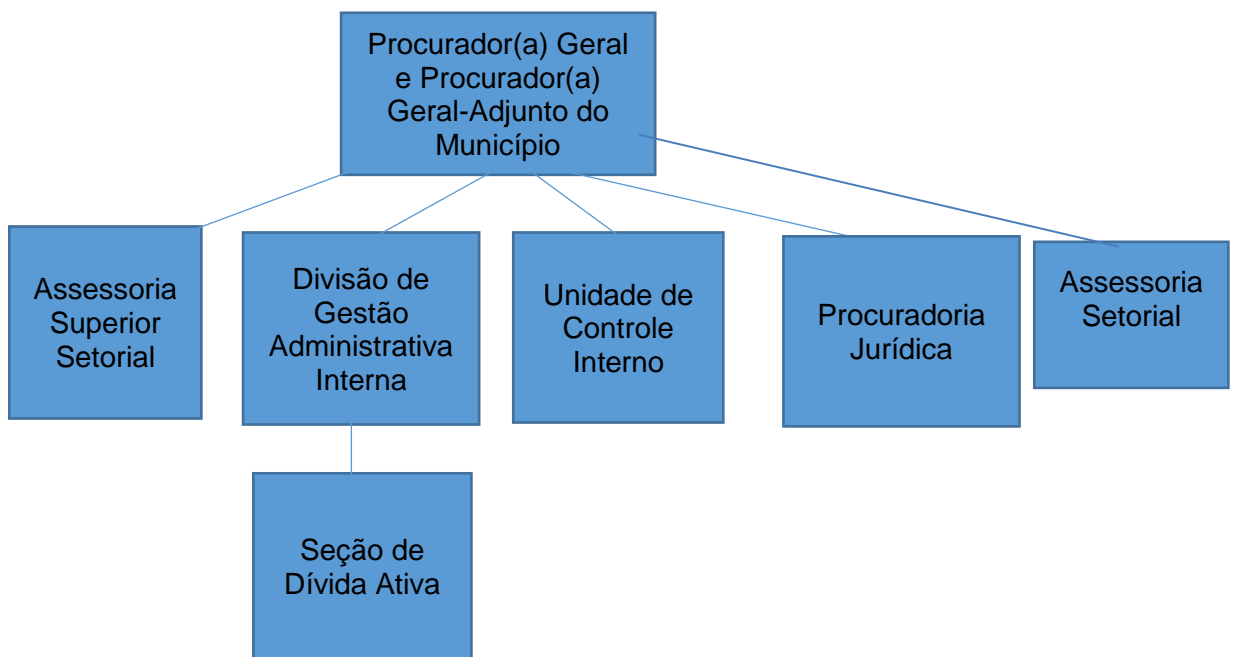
Procurador(a) Geral e Procurador(a) Geral-Adjunto do Município

Assessoria Superior Setorial

Divisão de Gestão Administrativa Interna

Unidade de Controle Interno

Procuradoria Jurídica

Assessoria Setorial

Seção de Dívida Ativa